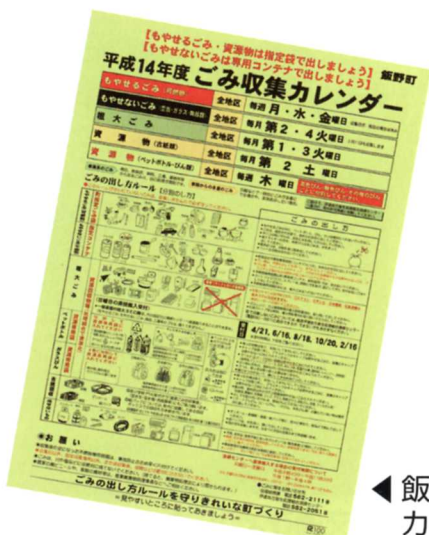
【もやせるごみ・資源物は指定袋で出しましょう】
【もやせないごみは専用コンテナで出しましょう】 飯野町
平成14年度 ごみ収集カレンダー

| もやせるごみ | 全地区 | 毎週 月・水・金 曜日 |
|---|---|---|
| もやせないごみ | 全地区 | 毎月 第2・4 火 曜日 |
| 粗大ごみ | 全地区 | 毎月 第1・3 火 曜日 |
| 資源物(古紙類) | 全地区 | 毎月 第 2 土 曜日 |
| 資源物(ペットボトル・びん類) | 全地区 | 毎週 木 曜日 |

ごみの出し方ルール

ごみの出し方

粗大ごみ

4/21, 6/16, 8/18, 10/20, 2/16

※お願い

ごみの出し方ルールを守りきれいな町づくり

◀飯
カ